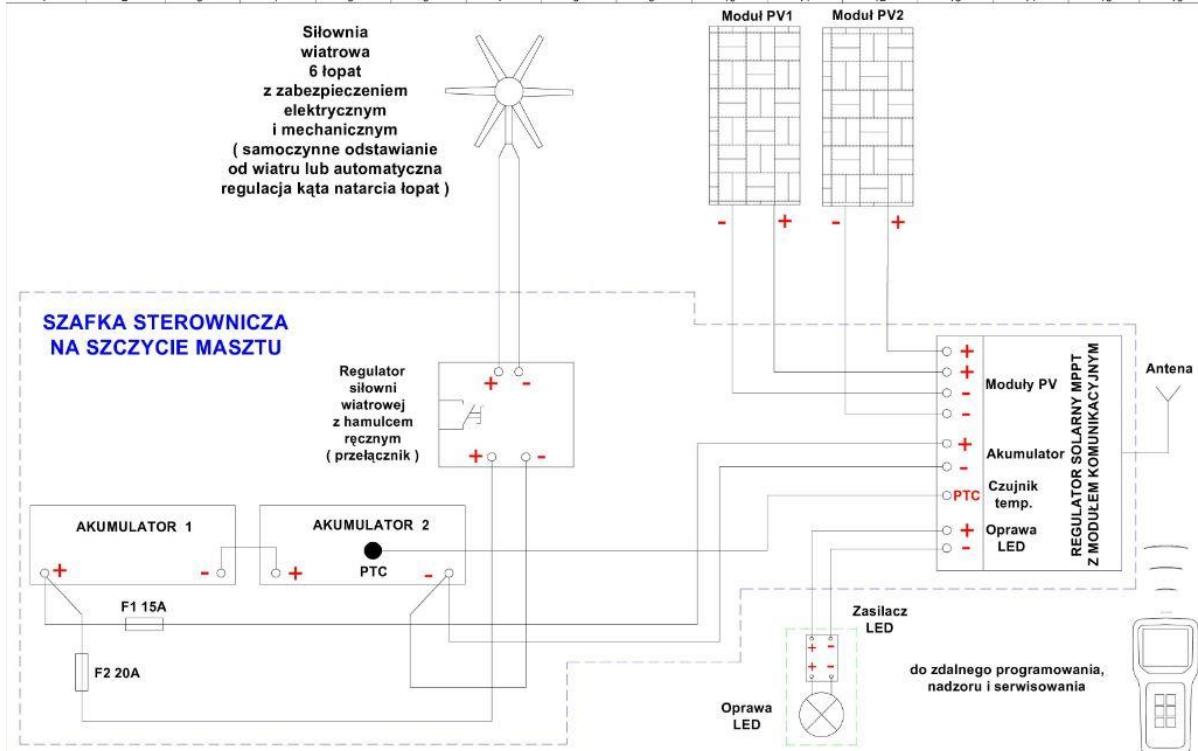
Siłownia wiatrowa 6 łopat z zabezpieczeniem elektrycznym i mechanicznym ( samoczynne odstawianie od wiatru lub automatyczna regulacja kąta natarcia łopat )

Moduł PV1

Moduł PV2

- + - +

SZAFKA STEROWNICZA NA SZCZYCIE MASZTU

Regulator siłowni wiatrowej z hamulcem ręcznym ( przełącznik )

+ -

+ -

+ + - -

Moduły PV

+ -

Akumulator

PTC

Czujnik temp.

+ -

Oprawa LED

REGULATOR SOLARNY MPPT Z MODUŁEM KOMUNIKACYJNYM

Antena

AKUMULATOR 1

+ -

AKUMULATOR 2

+

PTC

-

F1 15A

F2 20A

Zasilacz LED

+ -
+ -

Oprawa LED

do zdalnego programowania, nadzoru i serwisowania